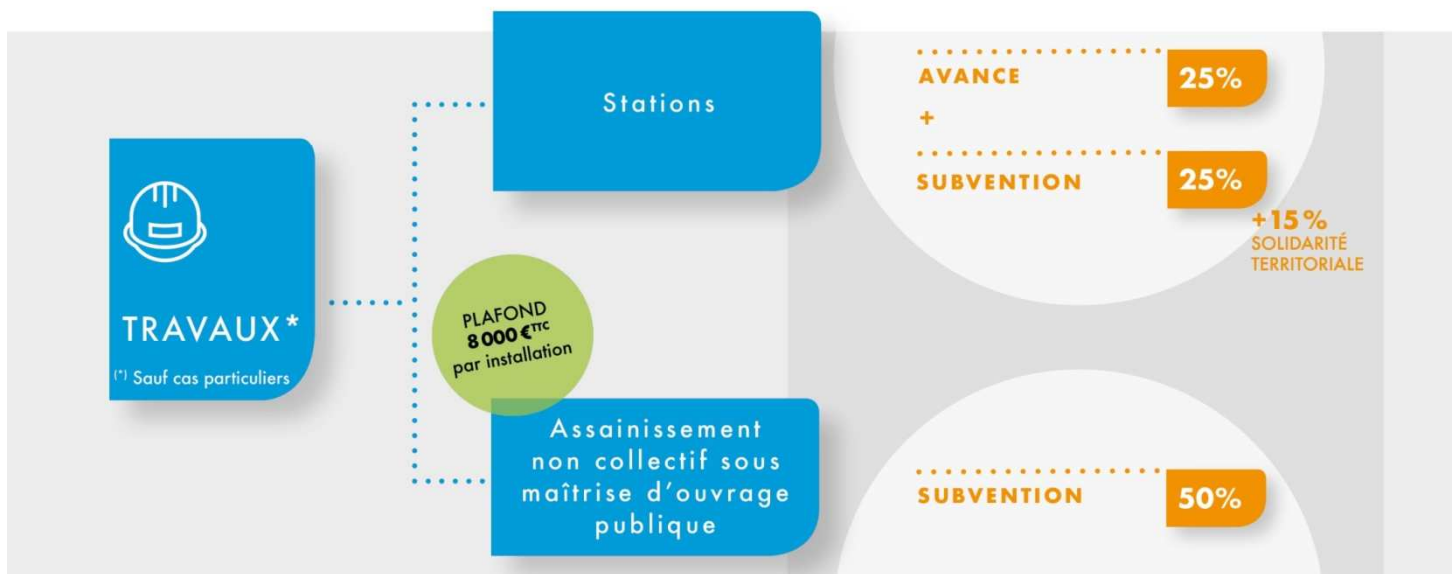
TRAVAUX*

(*) Sauf cas particuliers

Stations

AVANCE 25%

+

SUBVENTION 25%

+15%
SOLIDARITÉ
TERRITORIALE

PLAFOND
8 000 €$^{TTC}$
par installation

Assainissement non collectif sous maîtrise d'ouvrage publique

SUBVENTION 50%